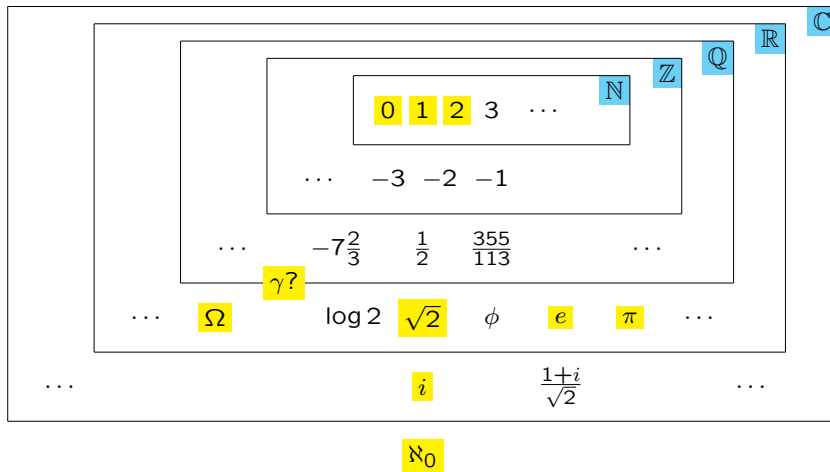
$\mathbb{C}$

$\mathbb{R}$

$\mathbb{Q}$

$\mathbb{Z}$

$\mathbb{N}$

0 1 2 3 $\cdots$

$\cdots$ $-3$ $-2$ $-1$

$\cdots$ $-7\frac{2}{3}$ $\frac{1}{2}$ $\frac{355}{113}$ $\cdots$

$\gamma$?

$\cdots$ $\Omega$ $\log 2$ $\sqrt{2}$ $\phi$ $e$ $\pi$ $\cdots$

$\cdots$ $i$ $\frac{1+i}{\sqrt{2}}$ $\cdots$

$\aleph_0$